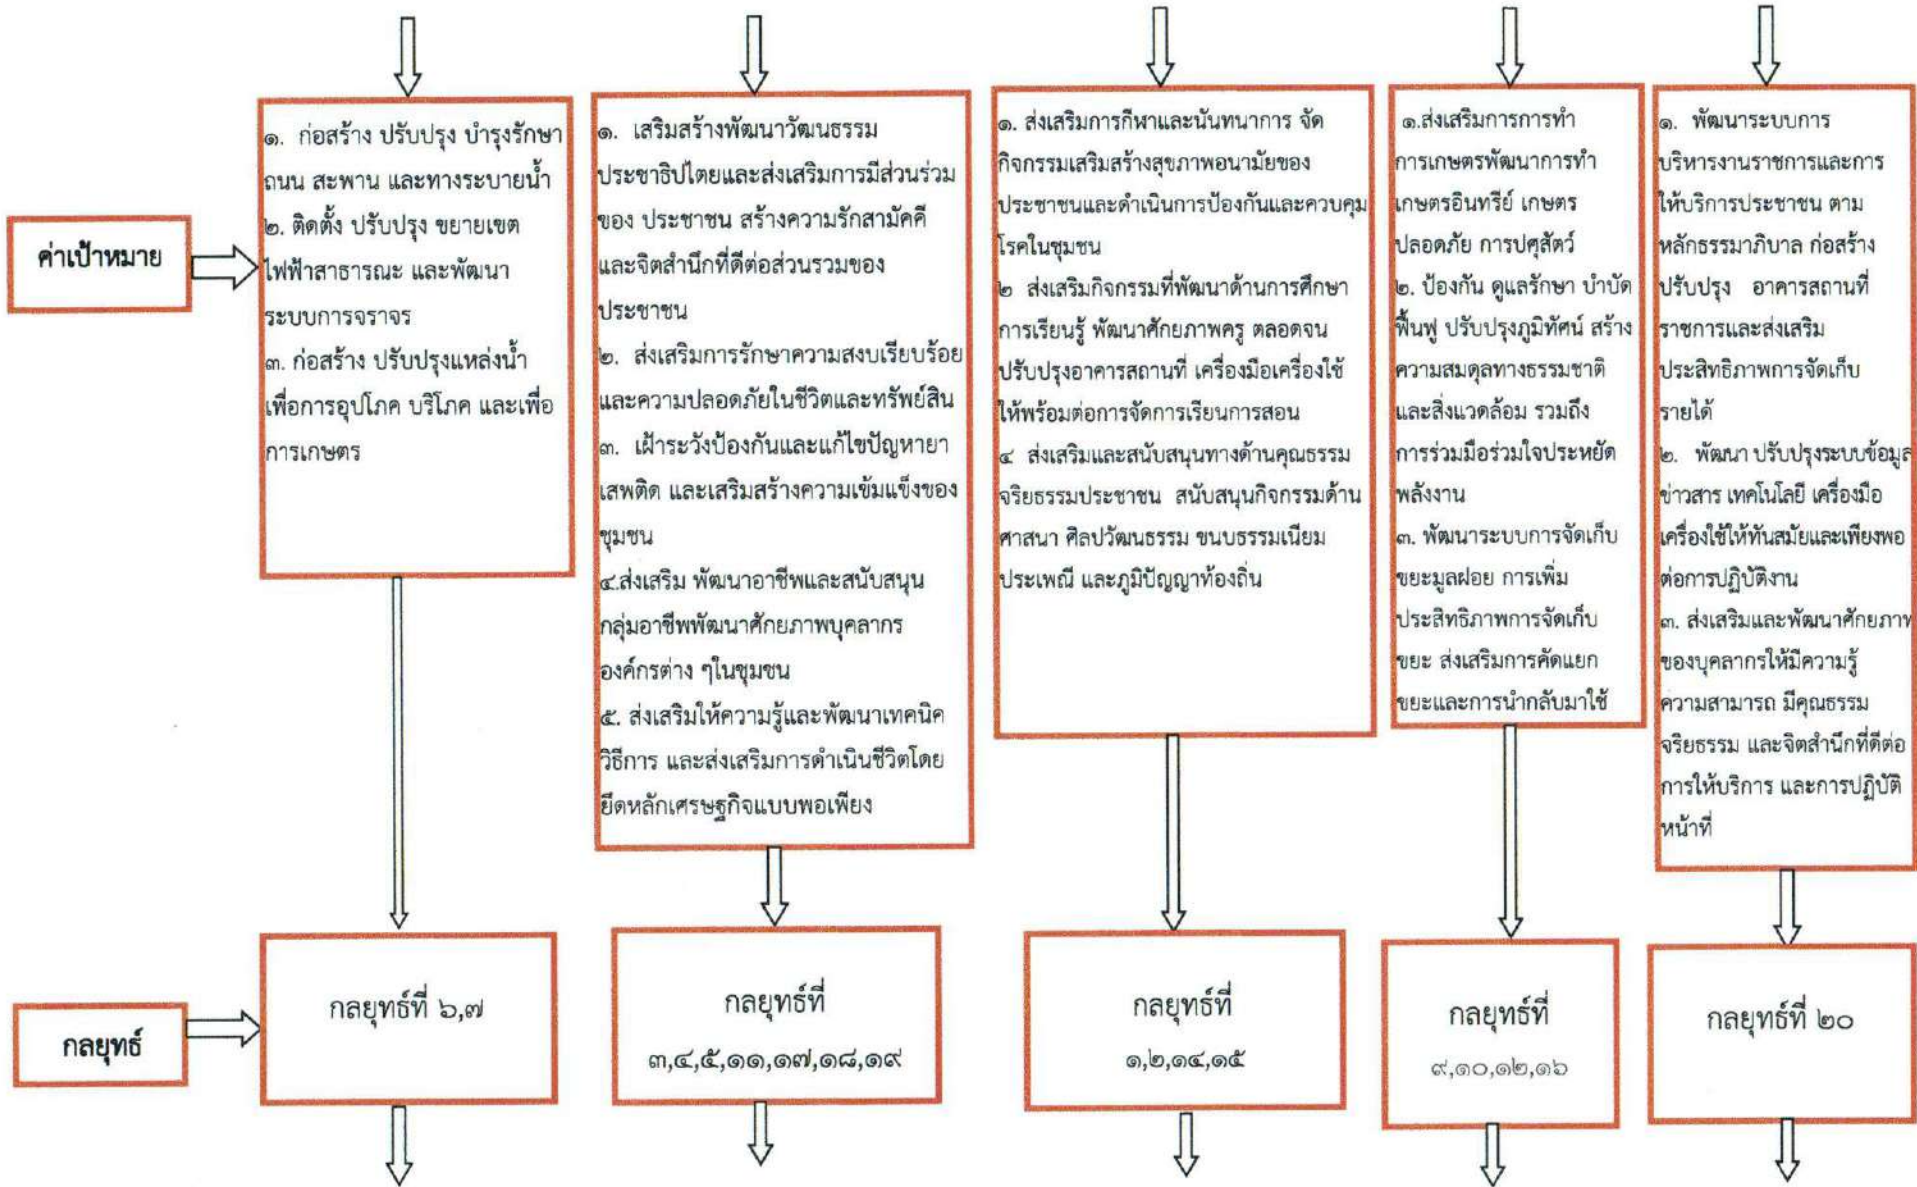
ค่าเป้าหมาย

๑. ก่อสร้าง ปรับปรุง บำรุงรักษา ถนน สะพาน และทางระบายน้ำ
๒. ติดตั้ง ปรับปรุง ขยายเขต ไฟฟ้าสาธารณะ และพัฒนาระบบการจราจร
๓. ก่อสร้าง ปรับปรุงแหล่งน้ำ เพื่อการอุปโภค บริโภค และเพื่อการเกษตร

๑. เสริมสร้างพัฒนาวัฒนธรรมประชาธิปไตยและส่งเสริมการมีส่วนร่วมของ ประชาชน สร้างความรักสามัคคีและจิตสำนึกที่ดีต่อส่วนรวมของประชาชน
๒. ส่งเสริมการรักษาความสงบเรียบร้อยและความปลอดภัยในชีวิตและทรัพย์สิน
๓. เฝ้าระวังป้องกันและแก้ไขปัญหายาเสพติด และเสริมสร้างความเข้มแข็งของชุมชน
๔.ส่งเสริม พัฒนาอาชีพและสนับสนุนกลุ่มอาชีพพัฒนาศักยภาพบุคลากรองค์กรต่าง ๆในชุมชน
๕. ส่งเสริมให้ความรู้และพัฒนาเทคนิควิธีการ และส่งเสริมการดำเนินชีวิตโดยยึดหลักเศรษฐกิจแบบพอเพียง

๑. ส่งเสริมการกีฬาและนันทนาการ จัดกิจกรรมเสริมสร้างสุขภาพอนามัยของประชาชนและดำเนินการป้องกันและควบคุมโรคในชุมชน
๒ ส่งเสริมกิจกรรมที่พัฒนาด้านการศึกษา การเรียนรู้ พัฒนาศักยภาพครู ตลอดจนปรับปรุงอาคารสถานที่ เครื่องมือเครื่องใช้ให้พร้อมต่อการจัดการเรียนการสอน
๔ ส่งเสริมและสนับสนุนทางด้านคุณธรรมจริยธรรมประชาชน สนับสนุนกิจกรรมด้านศาสนา ศิลปวัฒนธรรม ขนบธรรมเนียมประเพณี และภูมิปัญญาท้องถิ่น

๑.ส่งเสริมการการทำการเกษตรพัฒนาการทำเกษตรอินทรีย์ เกษตรปลอดภัย การปศุสัตว์
๒. ป้องกัน ดูแลรักษา บำบัดฟื้นฟู ปรับปรุงภูมิทัศน์ สร้างความสมดุลทางธรรมชาติและสิ่งแวดล้อม รวมถึงการร่วมมือร่วมใจประหยัดพลังงาน
๓. พัฒนาระบบการจัดเก็บขยะมูลฝอย การเพิ่มประสิทธิภาพการจัดเก็บขยะ ส่งเสริมการคัดแยกขยะและการนำกลับมาใช้

๑. พัฒนาระบบการบริหารงานราชการและการให้บริการประชาชน ตามหลักธรรมาภิบาล ก่อสร้างปรับปรุง อาคารสถานที่ราชการและส่งเสริมประสิทธิภาพการจัดเก็บรายได้
๒. พัฒนา ปรับปรุงระบบข้อมูลข่าวสาร เทคโนโลยี เครื่องมือเครื่องใช้ให้ทันสมัยและเพียงพอต่อการปฏิบัติงาน
๓. ส่งเสริมและพัฒนาศักยภาพของบุคลากรให้มีความรู้ความสามารถ มีคุณธรรมจริยธรรม และจิตสำนึกที่ดีต่อการให้บริการ และการปฏิบัติหน้าที่

กลยุทธ์

กลยุทธ์ที่ ๖,๗

กลยุทธ์ที่ ๓,๔,๕,๑๑,๑๗,๑๘,๑๙

กลยุทธ์ที่ ๑,๒,๑๔,๑๕

กลยุทธ์ที่ ๙,๑๐,๑๒,๑๖

กลยุทธ์ที่ ๒๐